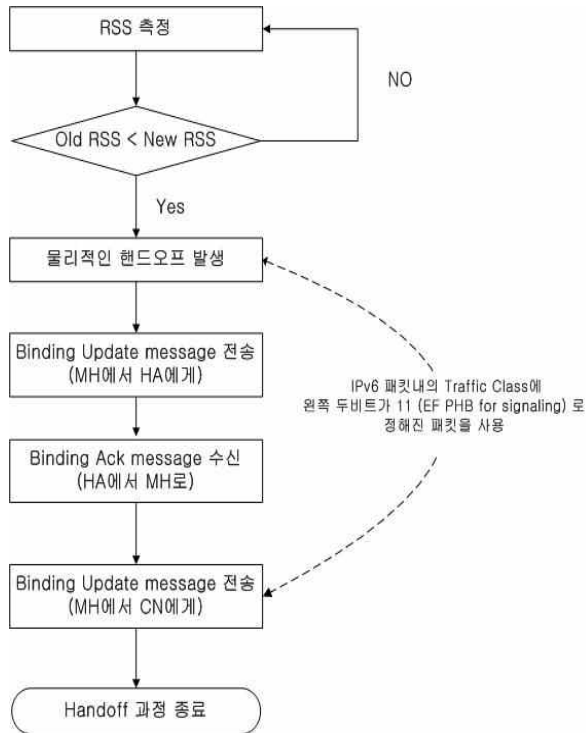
RSS 측정

NO

Old RSS < New RSS

Yes

물리적인 핸드오프 발생

Binding Update message 전송
(MH에서 HA에게)

IPv6 패킷내의 Traffic Class에
왼쪽 두비트가 11 (EF PHB for signaling) 로
정해진 패킷을 사용

Binding Ack message 수신
(HA에서 MH로)

Binding Update message 전송
(MH에서 CN에게)

Handoff 과정 종료